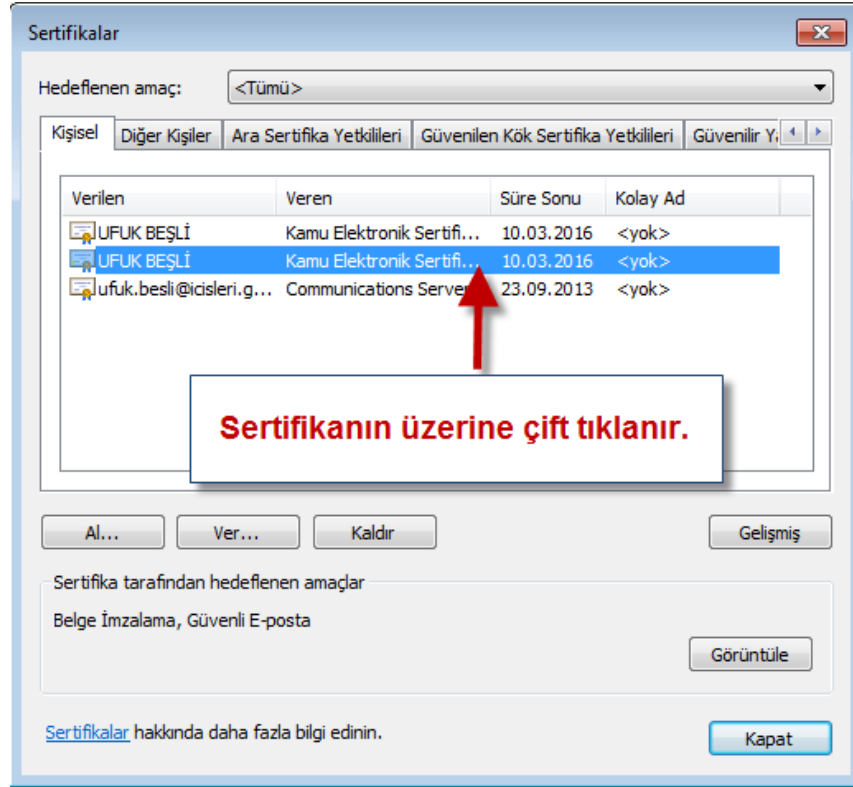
Sertifikalar

Hedeflenen amaç: <Tümü>

Kişisel | Diğer Kişiler | Ara Sertifika Yetkilileri | Güvenilen Kök Sertifika Yetkilileri | Güvenilir Y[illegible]

| Verilen | Veren | Süre Sonu | Kolay Ad |
|---|---|---|---|
| UFUK BEŞLİ | Kamu Elektronik Sertifi... | 10.03.2016 | <yok> |
| UFUK BEŞLİ | Kamu Elektronik Sertifi... | 10.03.2016 | <yok> |
| ufuk.besli@icisleri.g... | Communications Serve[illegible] | 23.09.2013 | <yok> |

Sertifikanın üzerine çift tıklanır.

Al... Ver... Kaldır Gelişmiş

Sertifika tarafından hedeflenen amaçlar

Belge İmzalama, Güvenli E-posta

Görüntüle

Sertifikalar hakkında daha fazla bilgi edinin.

Kapat